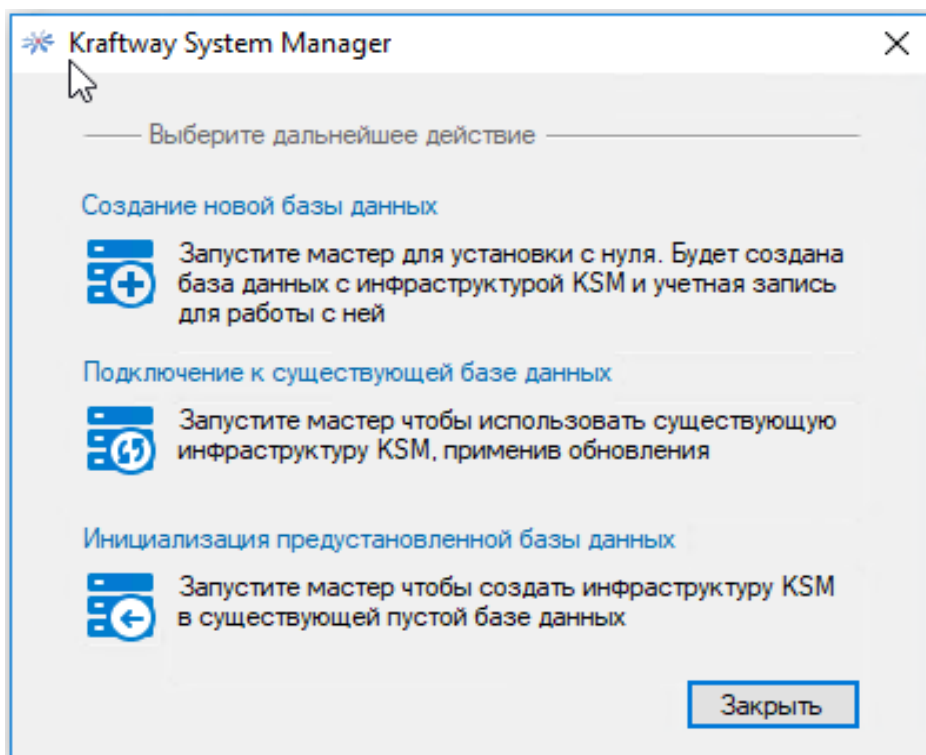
Kraftway System Manager

Выберите дальнейшее действие

Создание новой базы данных

Запустите мастер для установки с нуля. Будет создана база данных с инфраструктурой KSM и учетная запись для работы с ней

Подключение к существующей базе данных

Запустите мастер чтобы использовать существующую инфраструктуру KSM, применив обновления

Инициализация предустановленной базы данных

Запустите мастер чтобы создать инфраструктуру KSM в существующей пустой базе данных

Закрыть